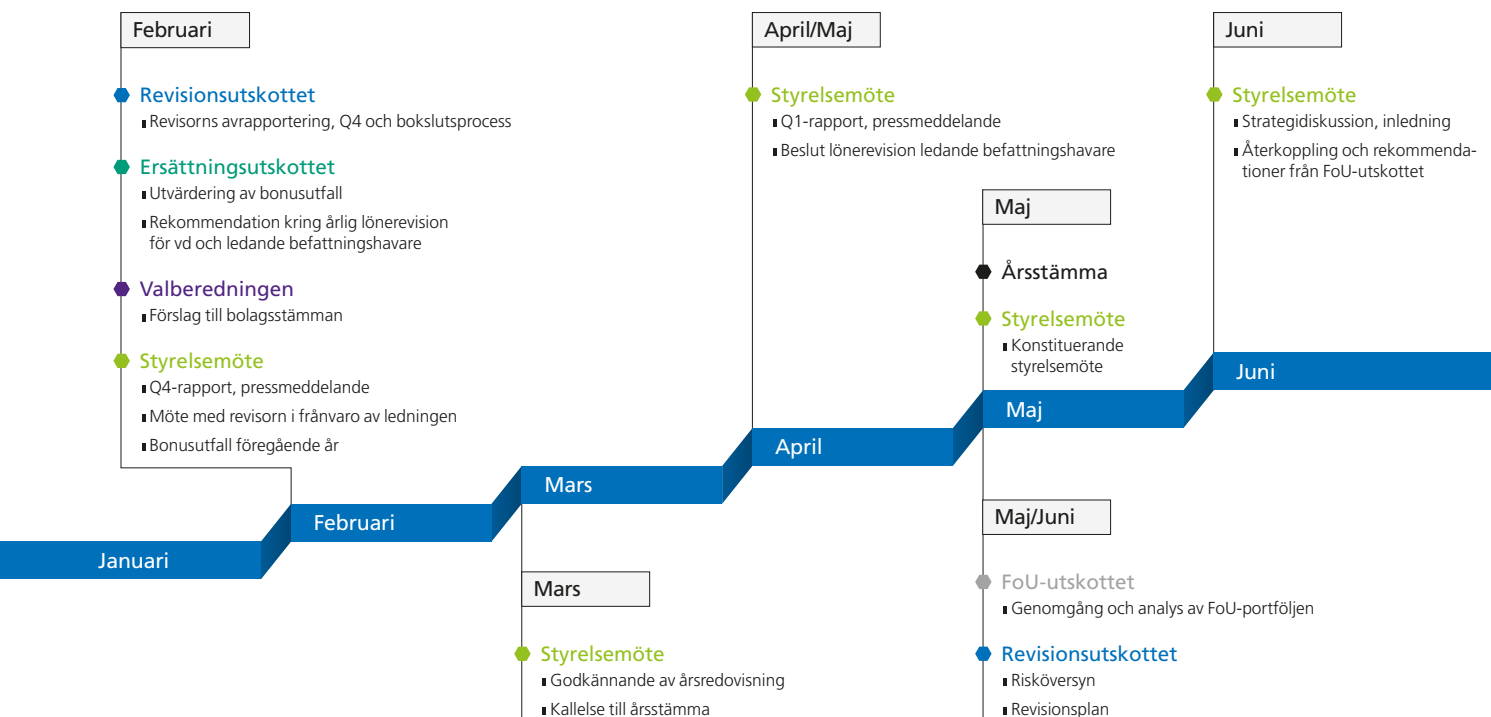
Februari

Revisionsutskottet
Revisorns avrapportering, Q4 och bokslutsprocess

Ersättningsutskottet
Utvärdering av bonusutfall
Rekommendation kring årlig lönerevision för vd och ledande befattningshavare

Valberedningen
Förslag till bolagsstämman

Styrelsemöte
Q4-rapport, pressmeddelande
Möte med revisorn i frånvaro av ledningen
Bonusutfall föregående år

April/Maj

Styrelsemöte
Q1-rapport, pressmeddelande
Beslut lönerevision ledande befattningshavare

Juni

Styrelsemöte
Strategidiskussion, inledning
Återkoppling och rekommendationer från FoU-utskottet

Maj

Årsstämma

Styrelsemöte
Konstituerande styrelsemöte

Juni

Maj

April

Mars

Februari

Januari

Mars

Styrelsemöte
Godkännande av årsredovisning
Kallelse till årsstämma

Maj/Juni

FoU-utskottet
Genomgång och analys av FoU-portföljen

Revisionsutskottet
Risköversyn
Revisionsplan